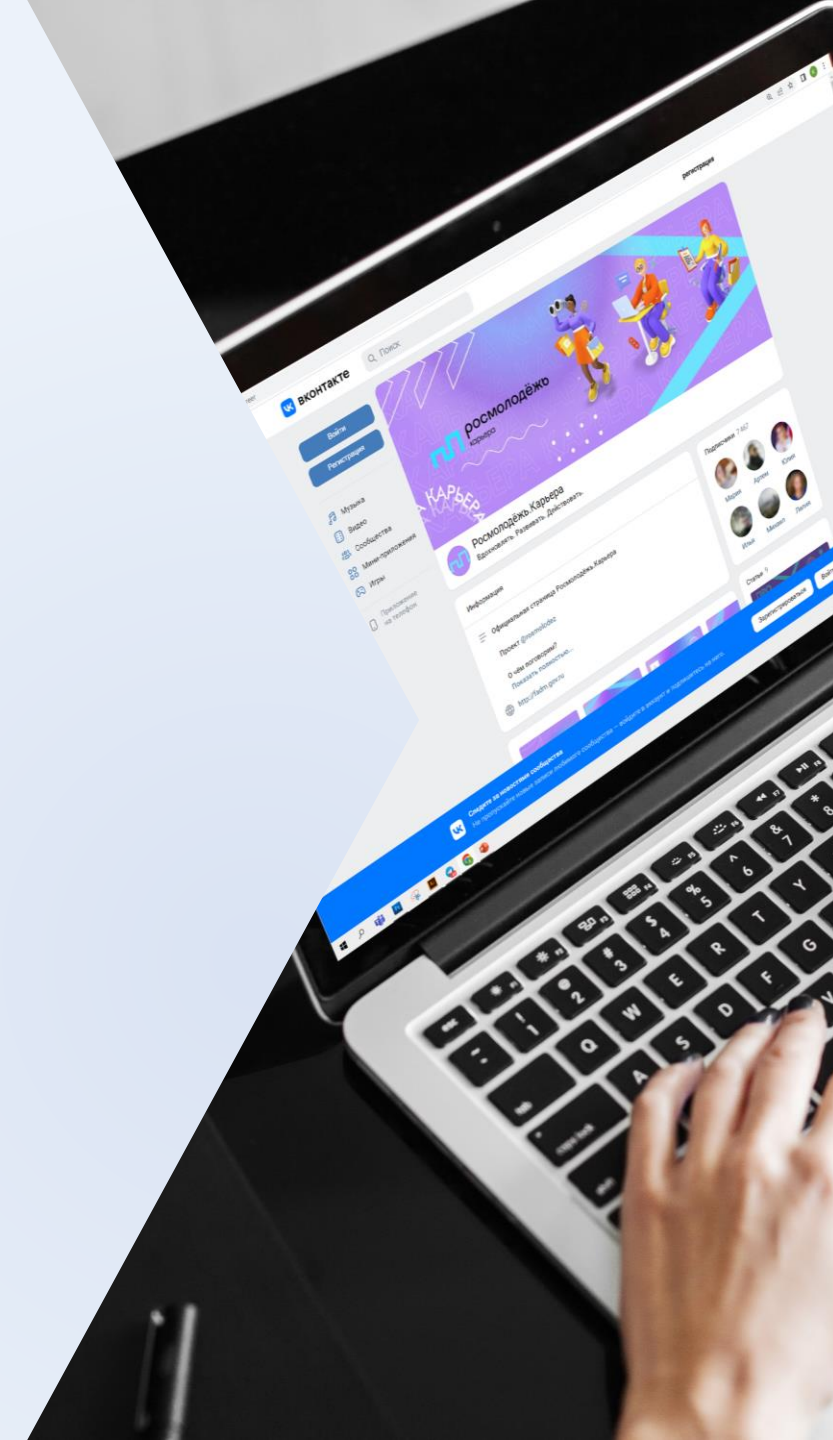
ВКОНТАКТЕ

Поиск

регистрация

Войти

Регистрация

Музыка

Видео

Сообщества

Мини-приложения

Игры

Приложение на телефон

росмолодёжь карьера

КАРЬЕРА

Росмолодёжь.Карьера

Вдохновлять. Развивать. Действовать.

Подписчики 7 467

Мария

Артем

Юлия

Илья

Михаил

Лилия

Информация

Официальная страница Росмолодёжь.Карьера

Проект @rosmolodez

О чём поговорим?

Показать полностью...

https://fadm.gov.ru

Статьи 9

Зарегистрироваться

Войти

Следите за новостями сообщества

Не пропускайте новые записи любимого сообщества — войдите в аккаунт и подпишитесь на него.